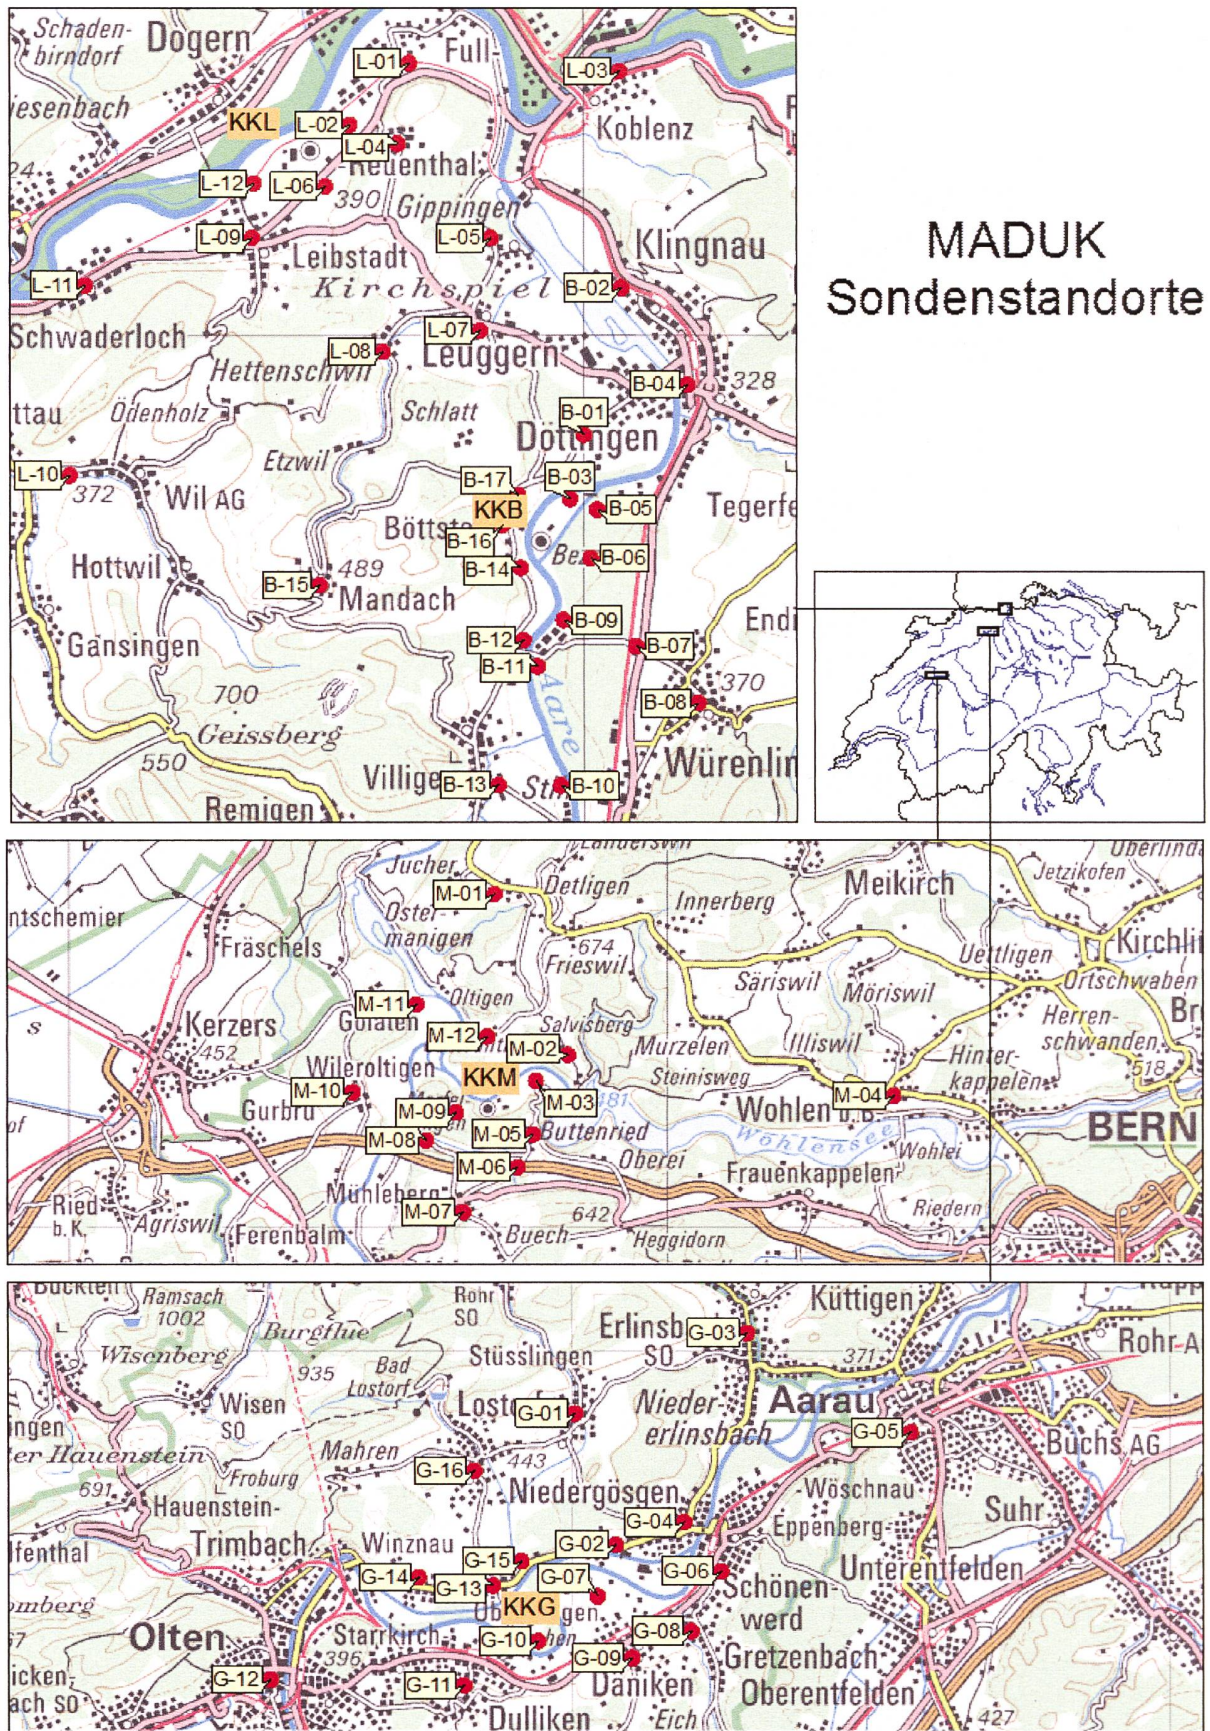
MADUK
Sondenstandorte

Schaden-birndorf
Dogern
iesenbach
KKL
L-01
Full-
L-03
L-02
L-04
Koblenz
Reuenthal
L-12
L-06
390
Gippingen
24
L-09
Leibstadt
L-05
Klingnau
L-11
Kirchspiel
B-02
Schwaderloch
L-07
L-08
Leuggern
Hettenschwil
B-04
328
ttau
Ödenholz
Schlatt
B-01
Döttingen
Etzwil
L-10
372
Wil AG
B-17
B-03
KKB
B-05
Tegerfe
Böttst
B-16
Be
B-06
Hottwil
B-14
B-15
489
Mandach
Endi
B-09
Gansingen
B-12
B-07
B-11
700
370
B-08
Geissberg
Aare
550
Villige
B-13
St
B-10
Würenlin
Remigen

Landerswil
Oberlinda
Jucher
M-01
Detligen
Meikirch
Jetzikofen
ntschemier
Oster-manigen
Innerberg
Fräschels
674
Frieswil
Uettligen
Kirchli
Säriswil
Möriswil
Ortschwaben
M-11
Oltigen
Br
Kerzers
Golaten
M-12
Salvisberg
Herren-schwanden
s
452
M-02
Murzelen
Illiswil
Hinter-kappelen
518
Wileroltigen
KKM
Steinisweg
M-04
M-10
M-03
Gurbrü
M-09
481
Wohlen b.B.
BERN
of
M-08
M-05
Buttenried
Wohlensee
Wohlei
M-06
Oberei
Frauenkappelen
Mühleberg
Ried b.K.
Agriswil
M-07
642
Riedern
Ferenbalm
Buech
Heggidorn

Bucnten
Ramsach
Rohr SO
Küttigen
1002
Burgflue
Erlinsb
G-03
Wisenberg
Stüsslingen
SO
Rohr A
935
Bad Lostorf
371
Wisen SO
Lost
G-01
Nieder-erlinsbach
Aarau
ingen
er Hauenstein
Mahren
G-05
Buchs AG
G-16
443
Froburg
691
Hauenstein-
Niedergösgen
Wöschnau
G-04
Suhr
Trimbach
Eppenberg
lfenthal
Winznau
G-02
G-15
G-06
Unterentfelden
G-14
G-13
G-07
Schönen-werd
omberg
KKG
Ob
gen
Olten
Starrkirch
G-10
G-08
7
396
G-09
Gretzenbach
icken
G-12
G-11
Däniken
Oberentfelden
ach SO
Dulliken
Eich
427